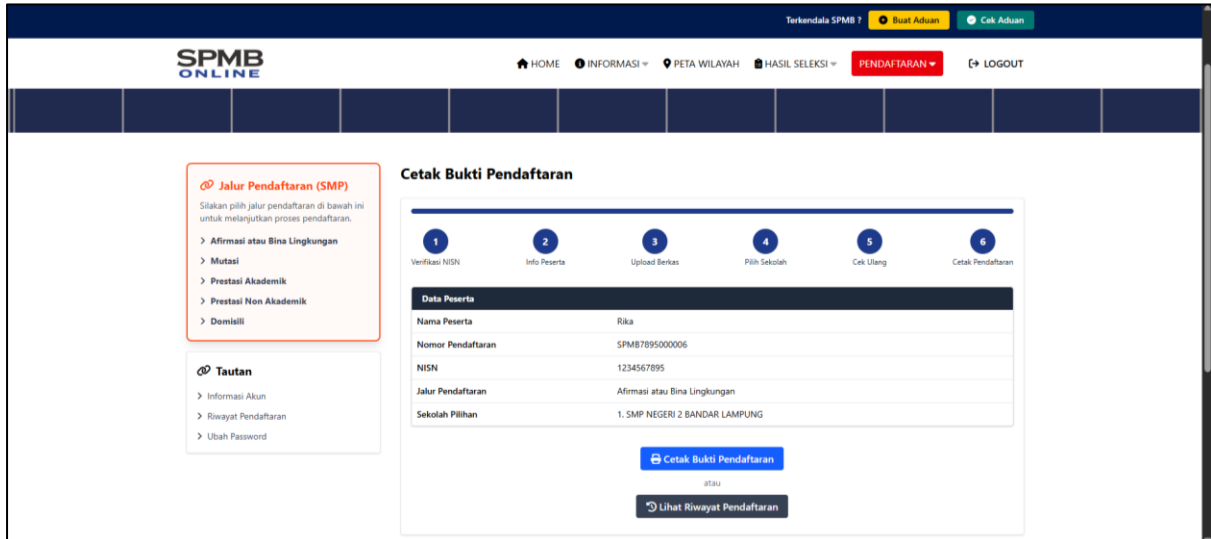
Terkendala SPMB ? Buat Aduan Cek Aduan

SPMB ONLINE

HOME INFORMASI PETA WILAYAH HASIL SELEKSI PENDAFTARAN LOGOUT

Jalur Pendaftaran (SMP)

Silakan pilih jalur pendaftaran di bawah ini untuk melanjutkan proses pendaftaran.

> Afirmasi atau Bina Lingkungan
> Mutasi
> Prestasi Akademik
> Prestasi Non Akademik
> Domisili

Tautan

> Informasi Akun
> Riwayat Pendaftaran
> Ubah Password

Cetak Bukti Pendaftaran

1 Verifikasi NISN
2 Info Peserta
3 Upload Berkas
4 Pilih Sekolah
5 Cek Ulang
6 Cetak Pendaftaran

| Data Peserta | |
|---|---|
| Nama Peserta | Rika |
| Nomor Pendaftaran | SPMB7895000006 |
| NISN | 1234567895 |
| Jalur Pendaftaran | Afirmasi atau Bina Lingkungan |
| Sekolah Pilihan | 1. SMP NEGERI 2 BANDAR LAMPUNG |

Cetak Bukti Pendaftaran

atau

Lihat Riwayat Pendaftaran